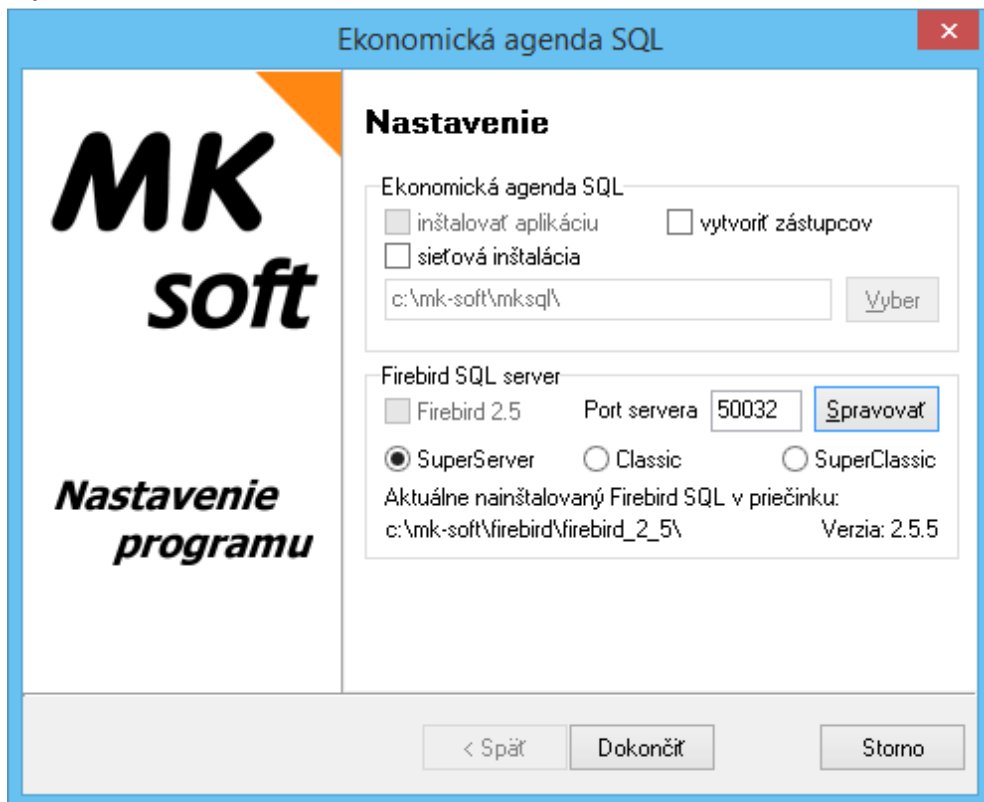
Ekonomická agenda SQL

×

MK
soft

Nastavenie programu

Nastavenie

Ekonomická agenda SQL

inštalovať aplikáciu

vytvoriť zástupcov

sieťová inštalácia

c:\mk-soft\mksql\

Vyber

Firebird SQL server

Firebird 2.5

Port servera

50032

Spravovať

SuperServer

Classic

SuperClassic

Aktuálne nainštalovaný Firebird SQL v priečinku:

c:\mk-soft\firebird\firebird_2_5\

Verzia: 2.5.5

< Späť

Dokončiť

Storno